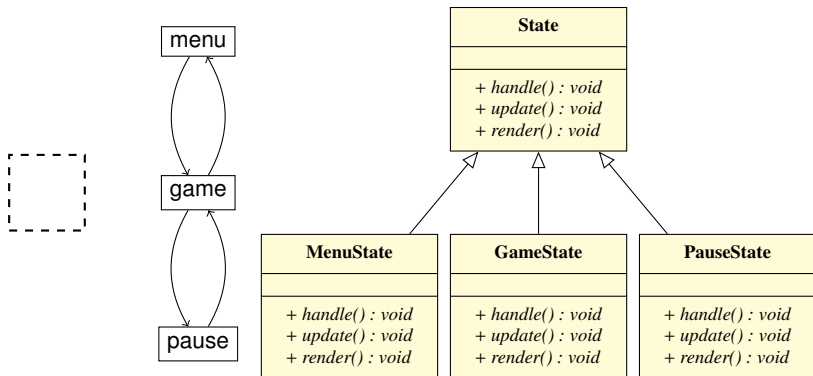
menu

game

pause

State

+ handle() : void
+ update() : void
+ render() : void

MenuState

+ handle() : void
+ update() : void
+ render() : void

GameState

+ handle() : void
+ update() : void
+ render() : void

PauseState

+ handle() : void
+ update() : void
+ render() : void